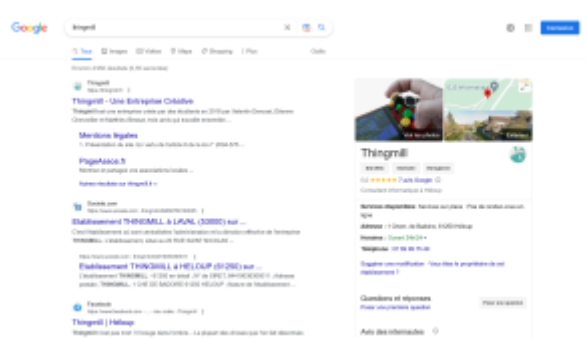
Google

thingmill

Tous Images Vidéos Maps Shopping Plus Outils

Connexion

Thingmill
https://thingmill.fr

Thingmill - Une Entreprise Créative

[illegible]

Mentions légales

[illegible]

PageAsso.fr

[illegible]

Autres résultats sur thingmill.fr »

Societe.com
https://www.societe.com

Etablissement THINGMILL à LAVAL (53000) sur ...

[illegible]

Etablissement THINGMILL à HELOUP (61250) sur ...

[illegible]

Facebook
https://www.facebook.com

Thingmill | Héloup

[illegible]

Voir les photos

Extérieur

Thingmill

Site Web Itinéraire Enregistrer

5,0 ★★★★★ 7 avis Google

Consultant informatique à Héloup

Services disponibles : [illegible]

Adresse : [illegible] 61250 Héloup

Horaires : Ouvert 24h/24

Téléphone : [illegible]

Suggérer une modification · Vous êtes le propriétaire de cet établissement ?

Questions et réponses

Poser une question

Avis des internautes